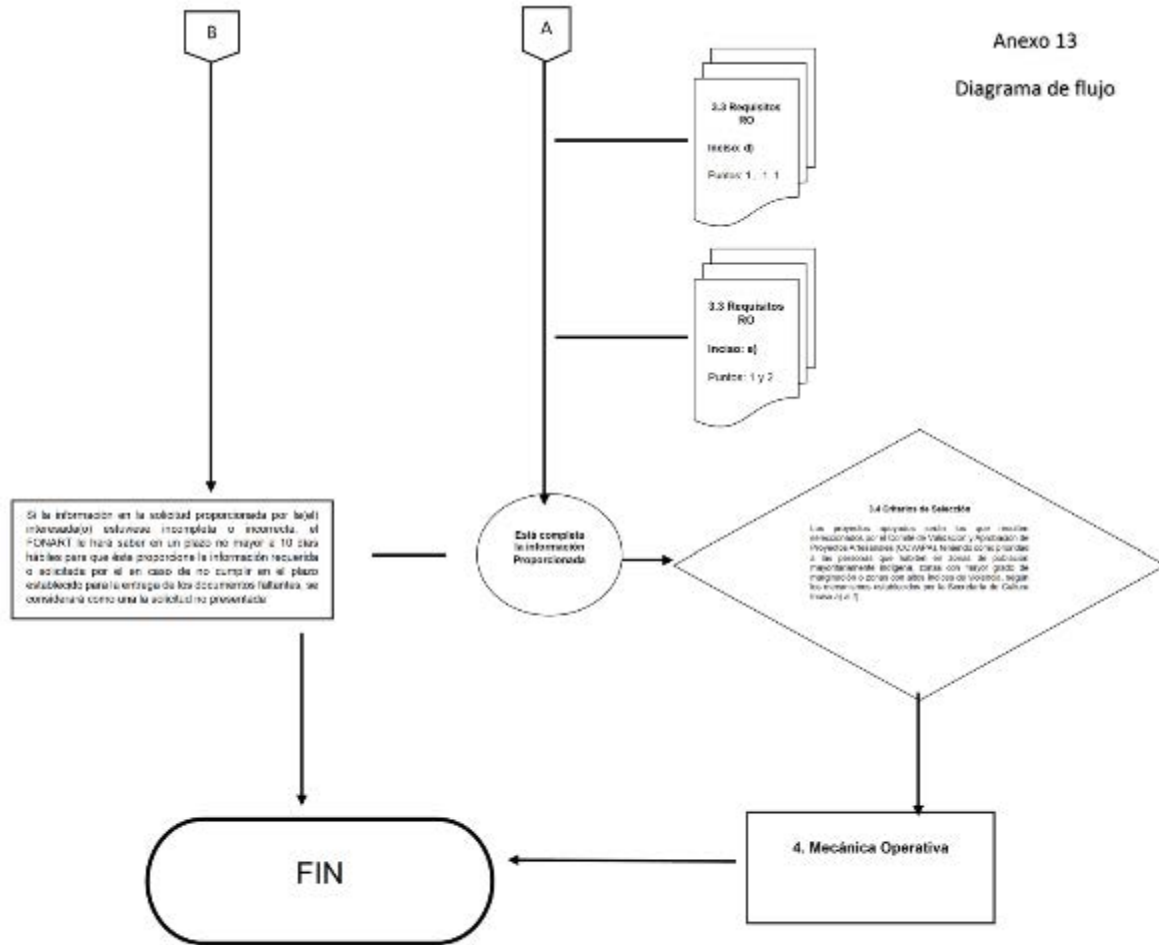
B

A

Anexo 13

Diagrama de flujo

3.3 Requisitos RO

Inciso: d)

Puntos: 1… 1. 1

3.3 Requisitos RO

Inciso: e)

Puntos: 1 y 2

Si la información en la solicitud proporcionada por la(el) interesada(o) estuviese incompleta o incorrecta, el FONART lo hará saber en un plazo no mayor a 10 días hábiles para que ésta proporcione la información requerida o solicitada por él en caso de no cumplir en el plazo establecido para la entrega de los documentos faltantes, se considerará como una la solicitud no presentada

Está completa la información Proporcionada

3.4 Criterios de Selección

Los proyectos apoyados serán los que resulten seleccionados por el Comité de Validación y Aprobación de Proyectos Artesanales (CAVAPA) teniendo como prioridad a las personas que habiten en zonas de población mayoritariamente indígena, zonas con mayor grado de marginación o zonas con altos índices de violencia, según los instrumentos establecidos por la Secretaría de Cultura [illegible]

4. Mecánica Operativa

FIN